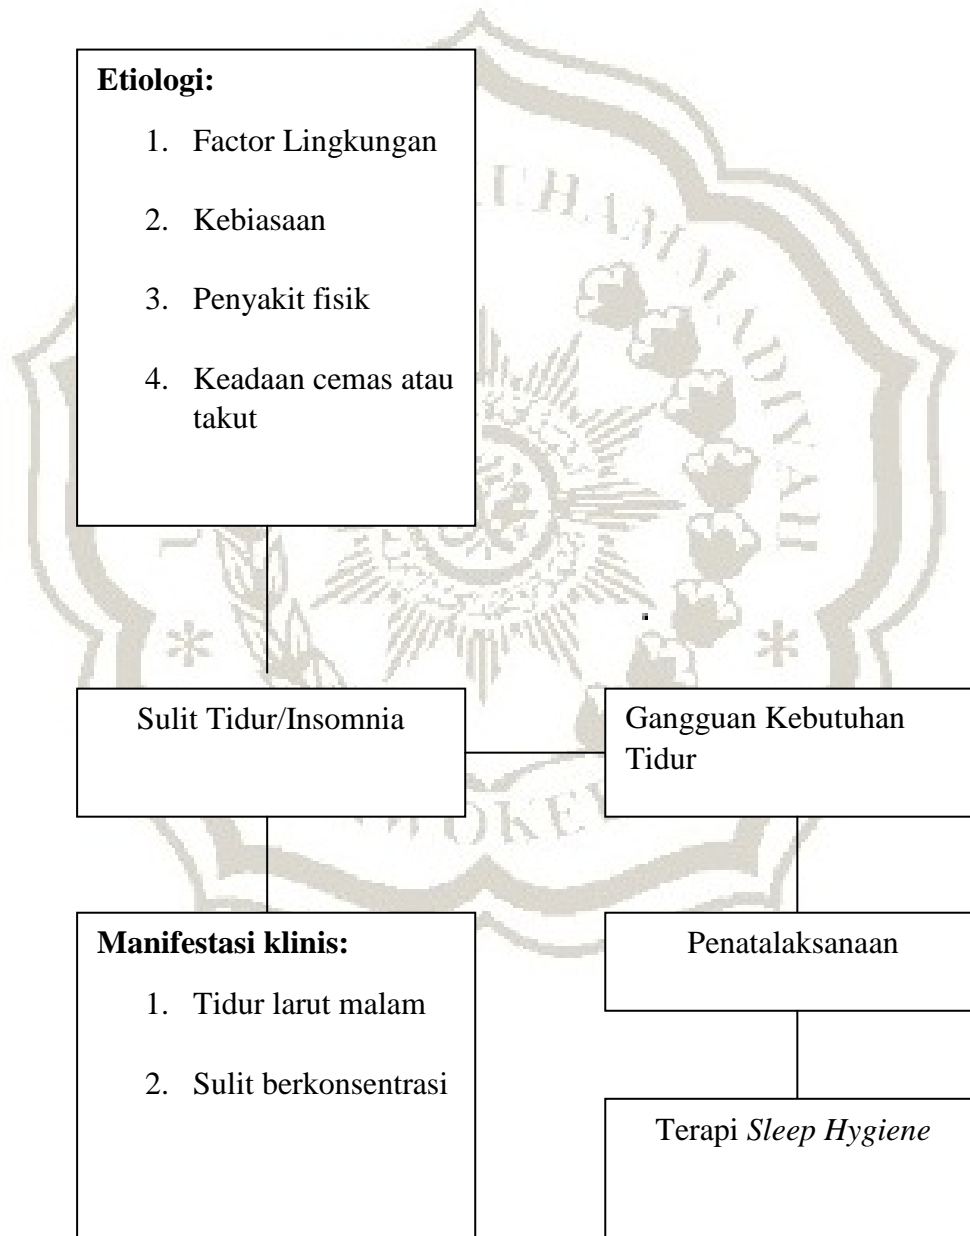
**Etiologi:**

1. Factor Lingkungan
2. Kebiasaan
3. Penyakit fisik
4. Keadaan cemas atau takut

Sulit Tidur/Insomnia

Gangguan Kebutuhan Tidur

**Manifestasi klinis:**

1. Tidur larut malam
2. Sulit berkonsentrasi

Penatalaksanaan

Terapi *Sleep Hygiene*